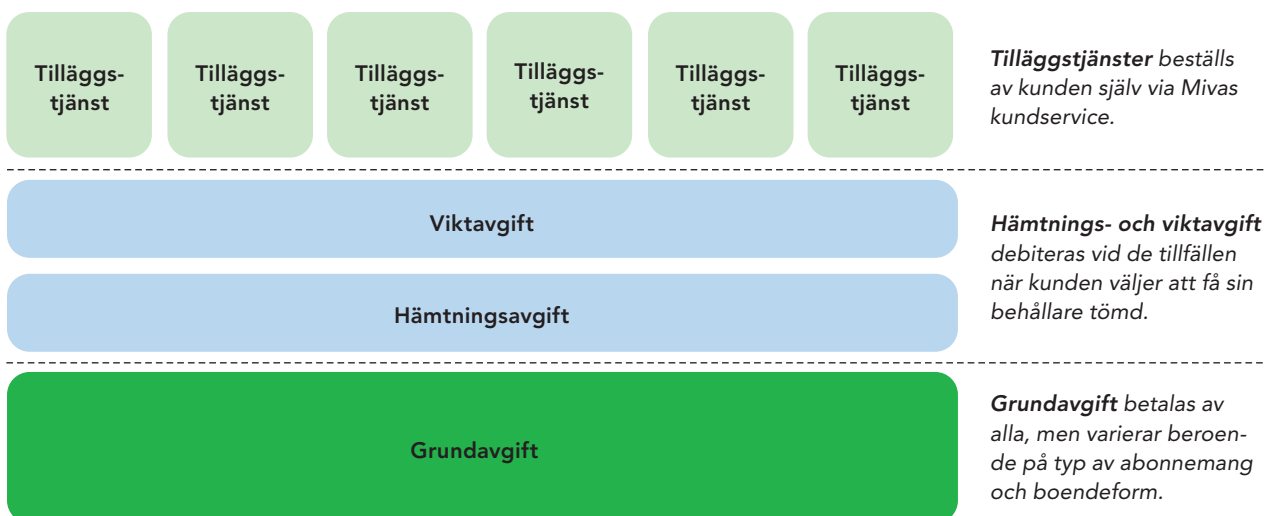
Tilläggstjänst

Tilläggstjänst

Tilläggstjänst

Tilläggstjänst

Tilläggstjänst

Tilläggstjänst

Tilläggstjänster beställs av kunden själv via Mivas kundservice.

Viktavgift

Hämtningsavgift

Hämtnings- och viktavgift debiteras vid de tillfällen när kunden väljer att få sin behållare tömd.

Grundavgift

Grundavgift betalas av alla, men varierar beroende på typ av abonnemang och boendeform.